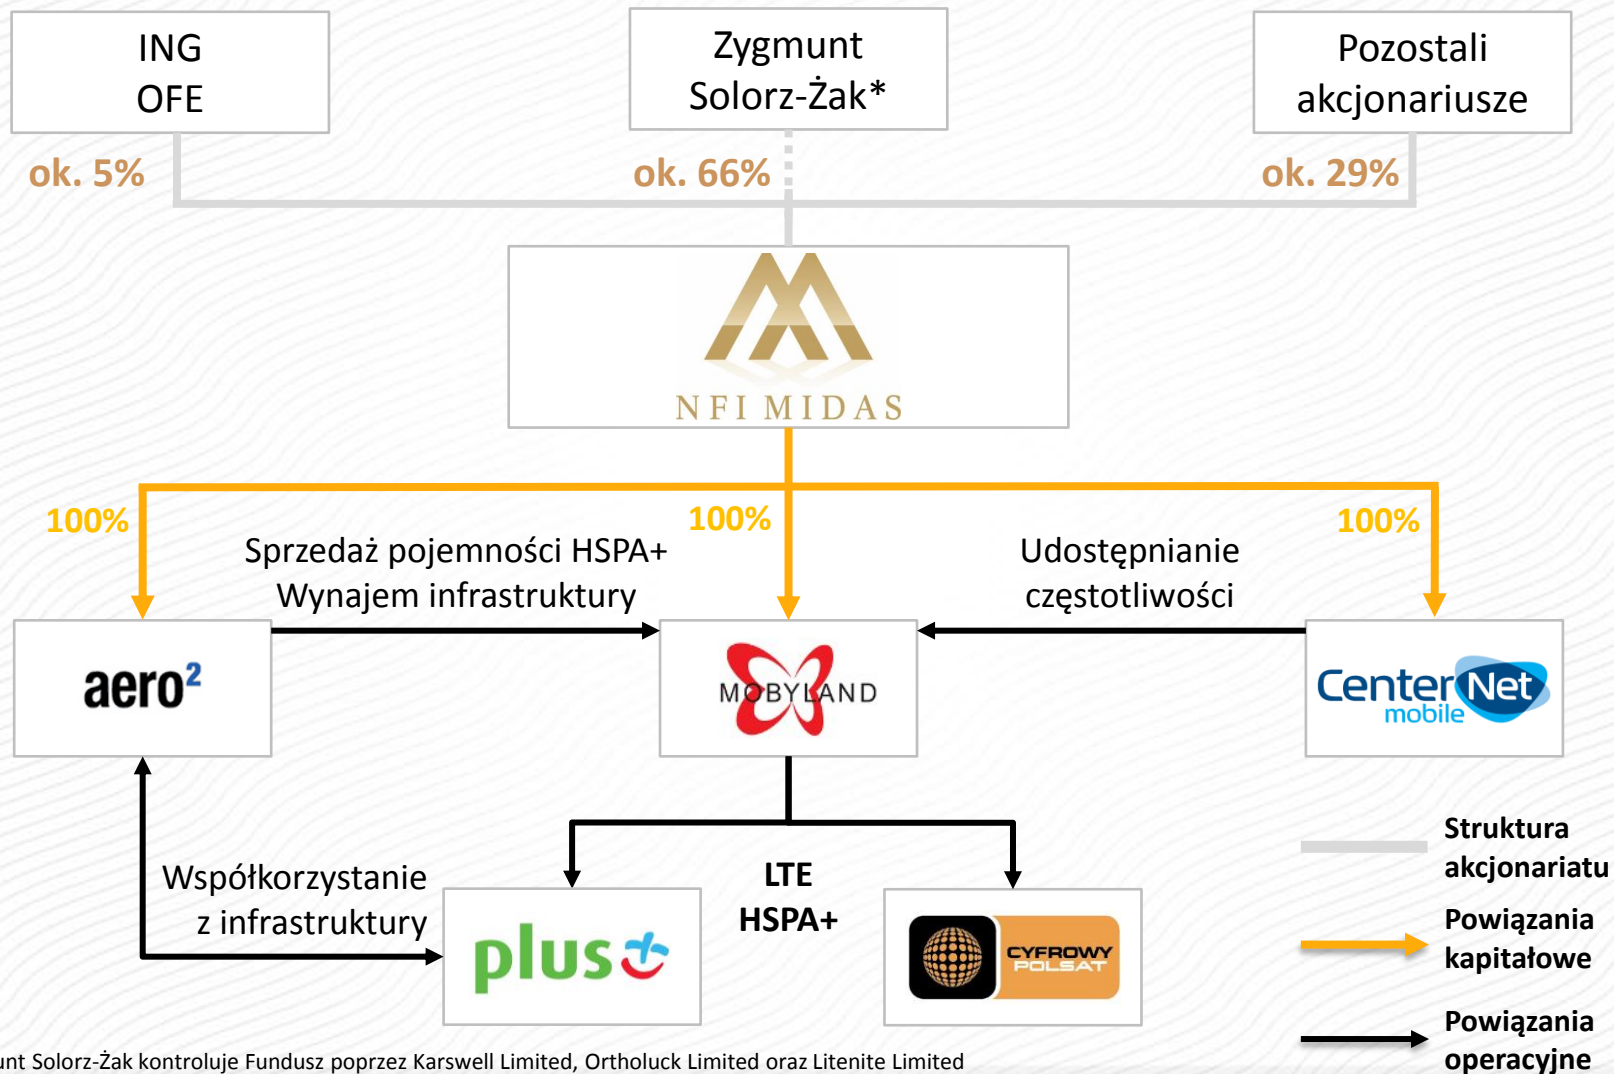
ING OFE

Zygmunt Solorz-Żak*

Pozostali akcjonariusze

ok. 5%

ok. 66%

ok. 29%

NFI MIDAS

100%

100%

100%

Sprzedaż pojemności HSPA+
Wynajem infrastruktury

Udostępnianie częstotliwości

aero²

MOBYLAND

CenterNet mobile

Współkorzystanie z infrastruktury

LTE
HSPA+

plus

CYFROWY POLSAT

Struktura akcjonariatu

Powiązania kapitałowe

Powiązania operacyjne

unt Solorz-Żak kontroluje Fundusz poprzez Karswell Limited, Ortholuck Limited oraz Litenite Limited